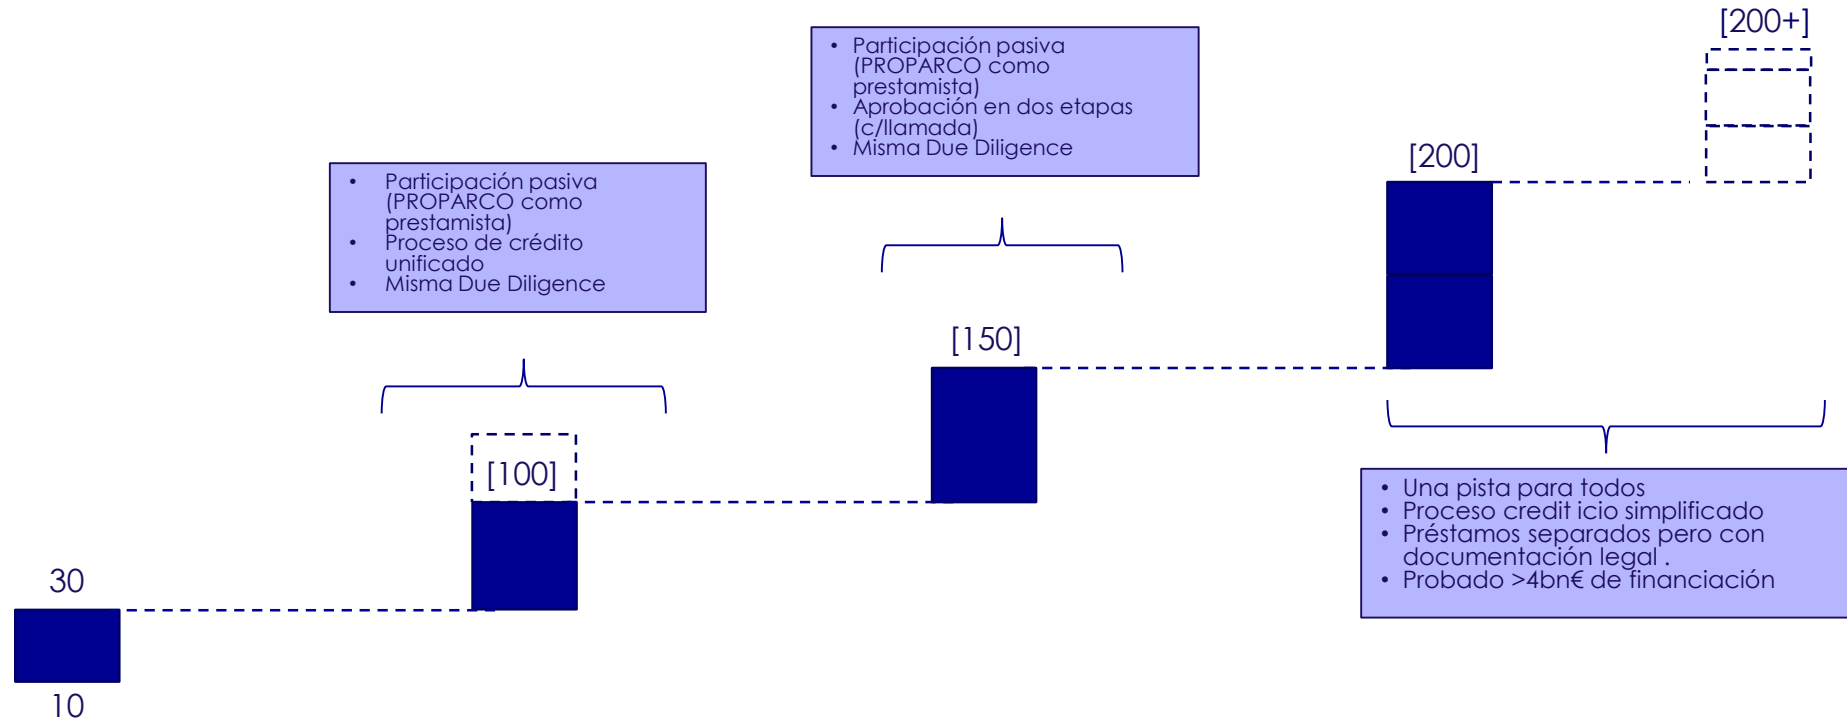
[200+]

• Participación pasiva (PROPARCO como prestamista)
• Aprobación en dos etapas (c/llamada)
• Misma Due Diligence

[200]

• Participación pasiva (PROPARCO como prestamista)
• Proceso de crédito unificado
• Misma Due Diligence

[150]

[100]

• Una pista para todos
• Proceso credit icio simplificado
• Préstamos separados pero con documentación legal .
• Probado >4bn€ de financiación

30

10